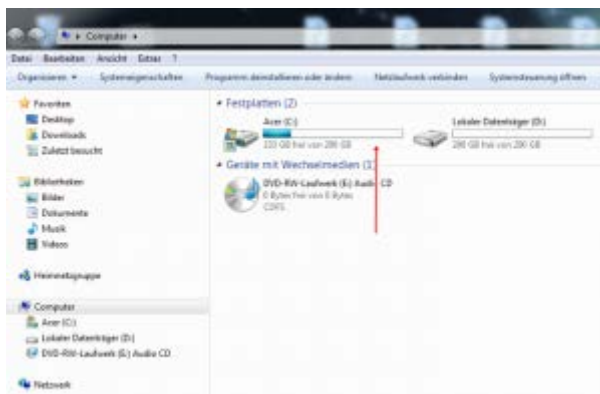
Computer

Datei Bearbeiten Ansicht Extras ?

Organisieren ▾ Systemeigenschaften Programm deinstallieren oder ändern Netzlaufwerk verbinden Systemsteuerung öffnen

Favoriten
Desktop
Downloads
Zuletzt besucht

Bibliotheken
Bilder
Dokumente
Musik
Videos

Heimnetzgruppe

Computer
Acer (C:)
Lokaler Datenträger (D:)
DVD-RW-Laufwerk (E:) Audio CD

Netzwerk

Festplatten (2)

Acer (C:)
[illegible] GB frei von 2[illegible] GB

Lokaler Datenträger (D:)
2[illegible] GB frei von 2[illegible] GB

Geräte mit Wechselmedien (1)

DVD-RW-Laufwerk (E:) Audio CD
0 Bytes frei von 0 Bytes
CDFS